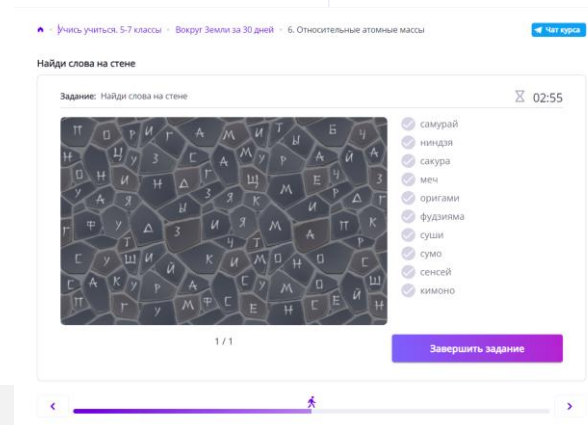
Учись учиться. 5-7 классы › Вокруг Земли за 30 дней › 6. Относительные атомные массы

Чат курса

Найди слова на стене

Задание: Найди слова на стене

02:55

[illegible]

самурай
ниндзя
сакура
меч
оригами
фудзияма
суши
сумо
сенсей
кимоно

1 / 1

Завершить задание

‹ ›